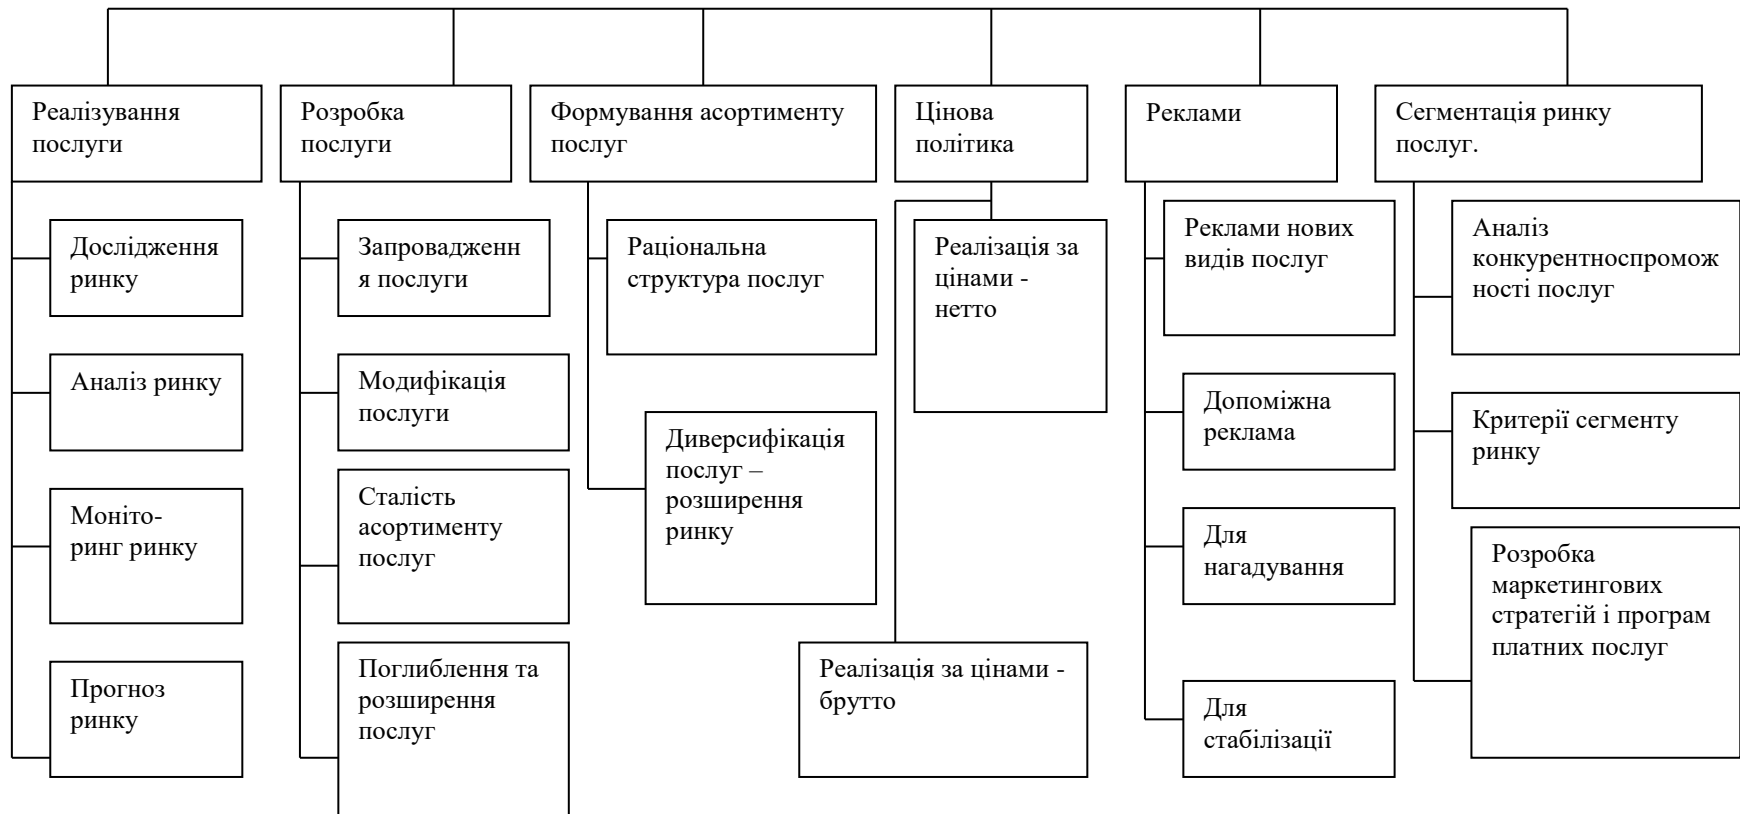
Реалізування послуги

Дослідження ринку

Аналіз ринку

Моніторинг ринку

Прогноз ринку

Розробка послуги

Запровадження послуги

Модифікація послуги

Сталість асортименту послуг

Поглиблення та розширення послуг

Формування асортименту послуг

Раціональна структура послуг

Диверсифікація послуг – розширення ринку

Цінова політика

Реалізація за цінами - нетто

Реалізація за цінами - брутто

Реклами

Реклами нових видів послуг

Допоміжна реклама

Для нагадування

Для стабілізації

Сегментація ринку послуг.

Аналіз конкурентноспроможності послуг

Критерії сегменту ринку

Розробка маркетингових стратегій і програм платних послуг